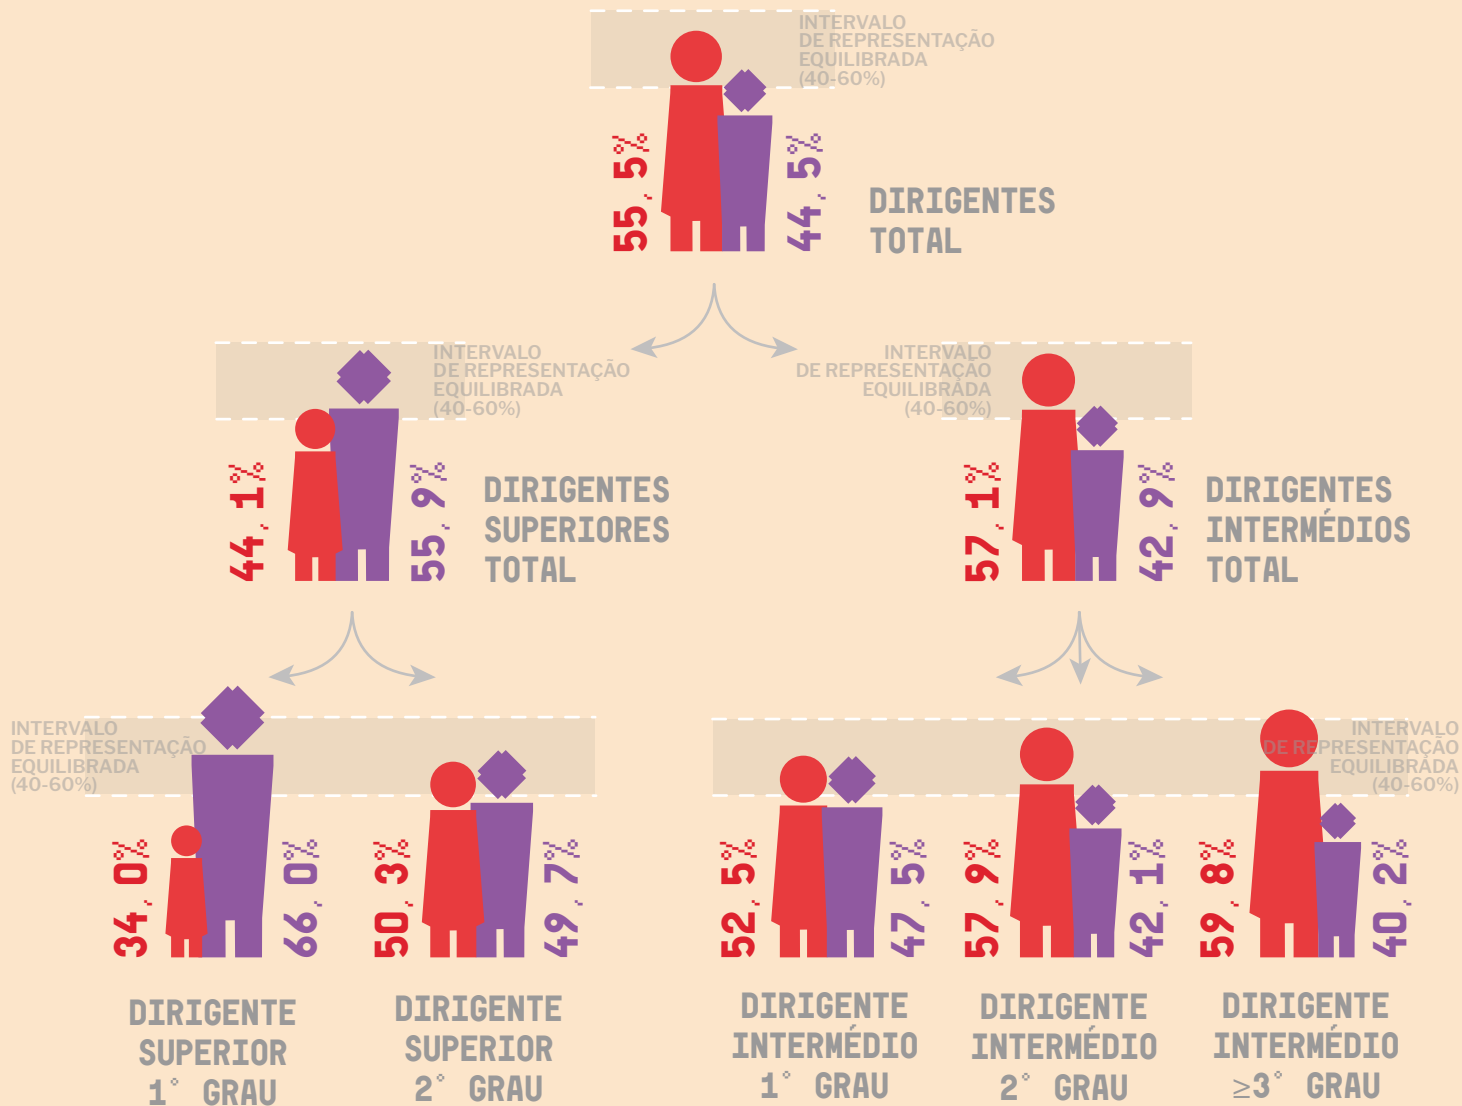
INTERVALO
DE REPRESENTAÇÃO
EQUILIBRADA
(40-60%)

55,5%
44,5%

DIRIGENTES
TOTAL

INTERVALO
DE REPRESENTAÇÃO
EQUILIBRADA
(40-60%)

44,1%
55,9%

DIRIGENTES
SUPERIORES
TOTAL

INTERVALO
DE REPRESENTAÇÃO
EQUILIBRADA
(40-60%)

57,1%
42,9%

DIRIGENTES
INTERMÉDIOS
TOTAL

INTERVALO
DE REPRESENTAÇÃO
EQUILIBRADA
(40-60%)

34,0%
66,0%

50,3%
49,7%

INTERVALO
DE REPRESENTAÇÃO
EQUILIBRADA
(40-60%)

52,5%
47,5%

57,9%
42,1%

59,8%
40,2%

DIRIGENTE
SUPERIOR
1° GRAU

DIRIGENTE
SUPERIOR
2° GRAU

DIRIGENTE
INTERMÉDIO
1° GRAU

DIRIGENTE
INTERMÉDIO
2° GRAU

DIRIGENTE
INTERMÉDIO
≥3° GRAU